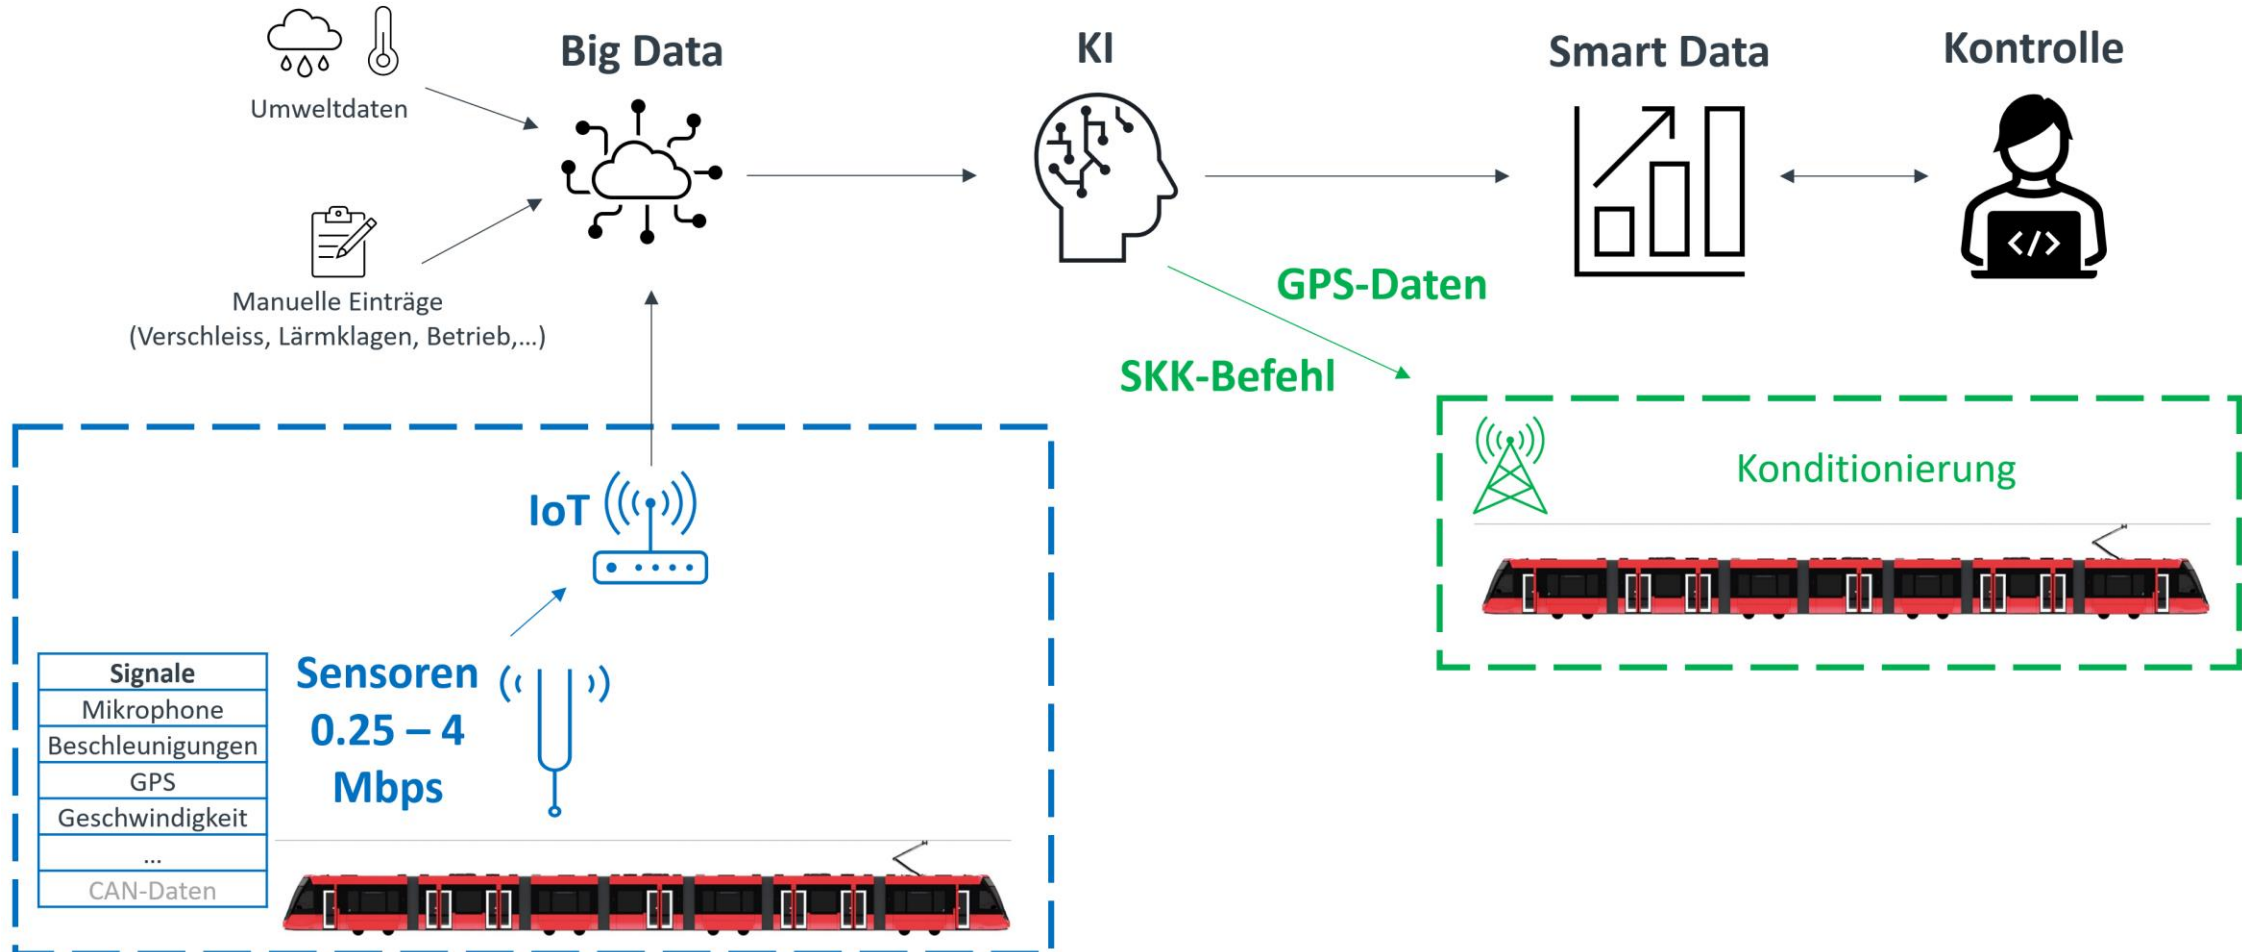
Umweltdaten

Manuelle Einträge
(Verschleiss, Lärmklagen, Betrieb,...)

Big Data

KI

Smart Data

Kontrolle

GPS-Daten

SKK-Befehl

Konditionierung

IoT

Sensoren
0.25 – 4
Mbps

| Signale |
|---|
| Mikrophone |
| Beschleunigungen |
| GPS |
| Geschwindigkeit |
| ... |
| CAN-Daten |